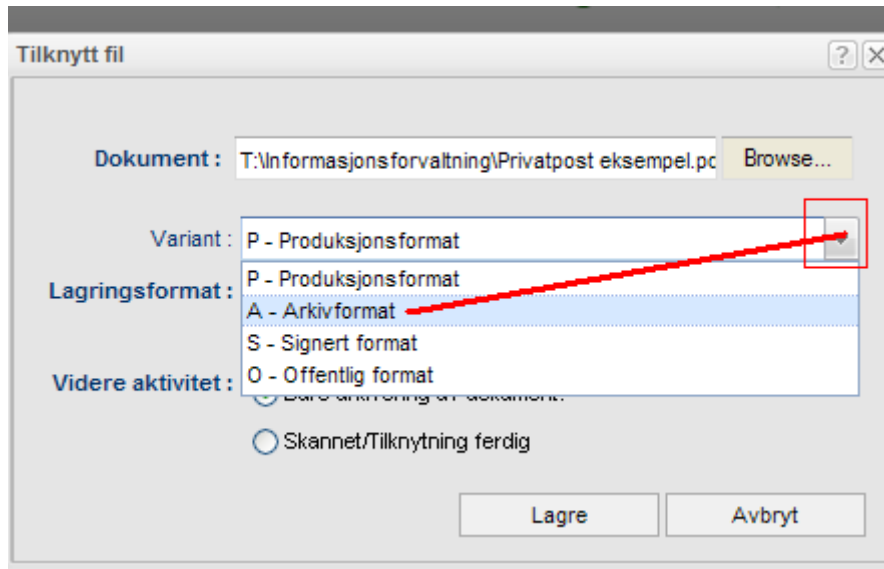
Tilknytt fil

?

Dokument : T:\Informasjonsforvaltning\Privatpost eksempel.pc Browse...

Variant : P - Produksjonsformat

P - Produksjonsformat
A - Arkivformat
S - Signert format
O - Offentlig format

Lagringsformat :

Videre aktivitet : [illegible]

Skannet/Tilknytning ferdig

Lagre

Avbryt